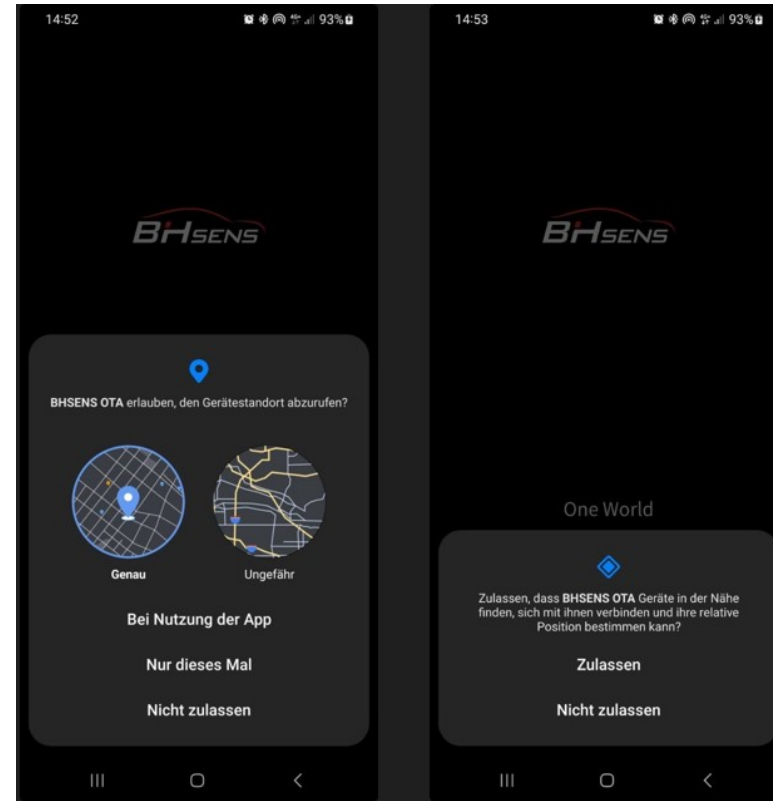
14:52

93%

BHSENS

BHSENS OTA erlauben, den Gerätestandort abzurufen?

Genau

Ungefähr

Bei Nutzung der App

Nur dieses Mal

Nicht zulassen

14:53

93%

BHSENS

One World

Zulassen, dass BHSENS OTA Geräte in der Nähe finden, sich mit ihnen verbinden und ihre relative Position bestimmen kann?

Zulassen

Nicht zulassen